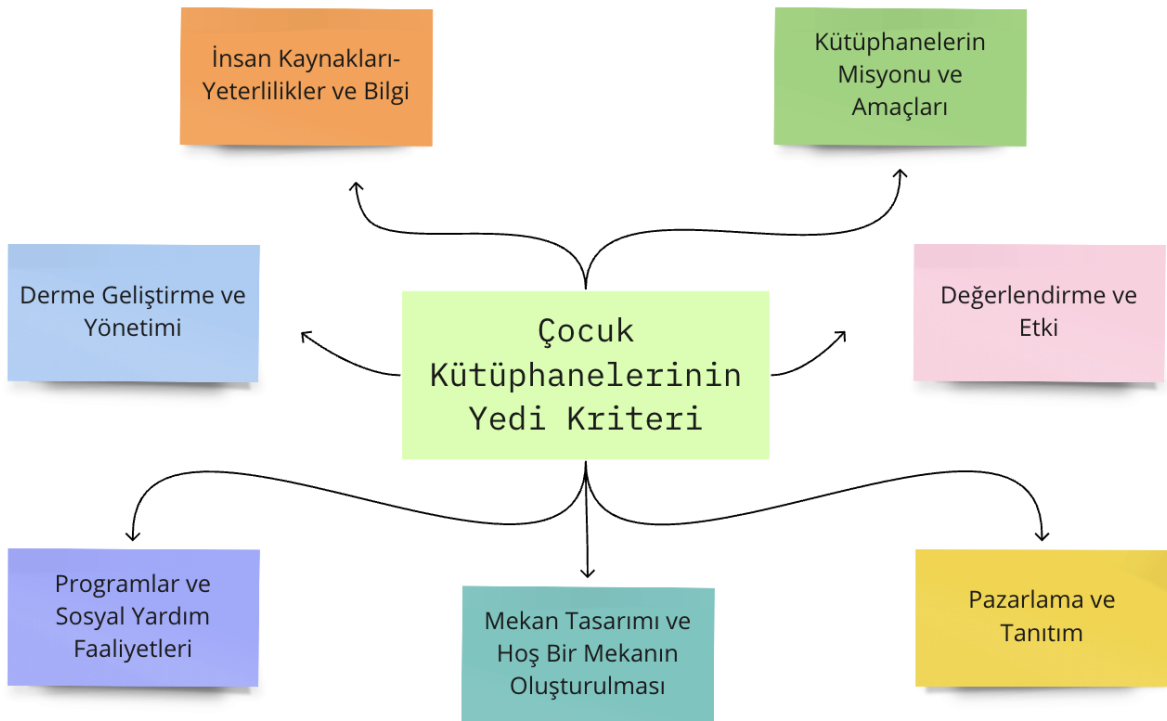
İnsan Kaynakları-Yeterlilikler ve Bilgi

Kütüphanelerin Misyonu ve Amaçları

Derme Geliştirme ve Yönetimi

Çocuk Kütüphanelerinin Yedi Kriteri

Değerlendirme ve Etki

Programlar ve Sosyal Yardım Faaliyetleri

Mekan Tasarımı ve Hoş Bir Mekanın Oluşturulması

Pazarlama ve Tanıtım